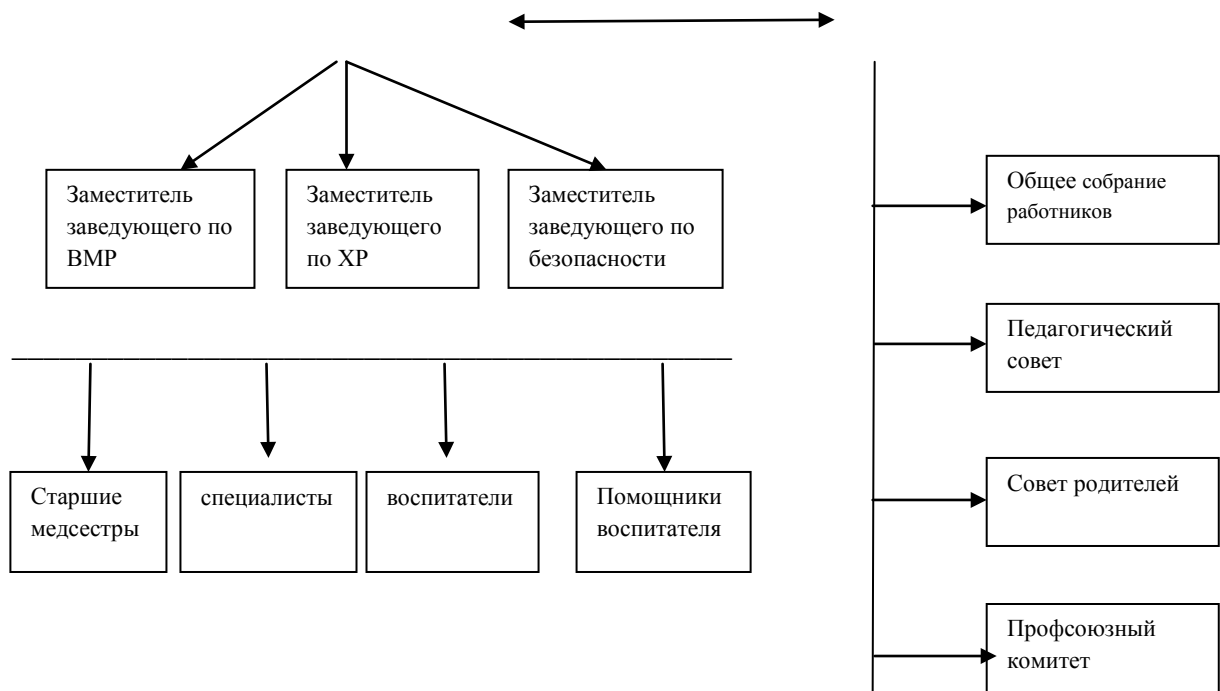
Заместитель заведующего по ВМР

Заместитель заведующего по ХР

Заместитель заведующего по безопасности

Старшие медсестры

специалисты

воспитатели

Помощники воспитателя

Общее собрание работников

Педагогический совет

Совет родителей

Профсоюзный комитет